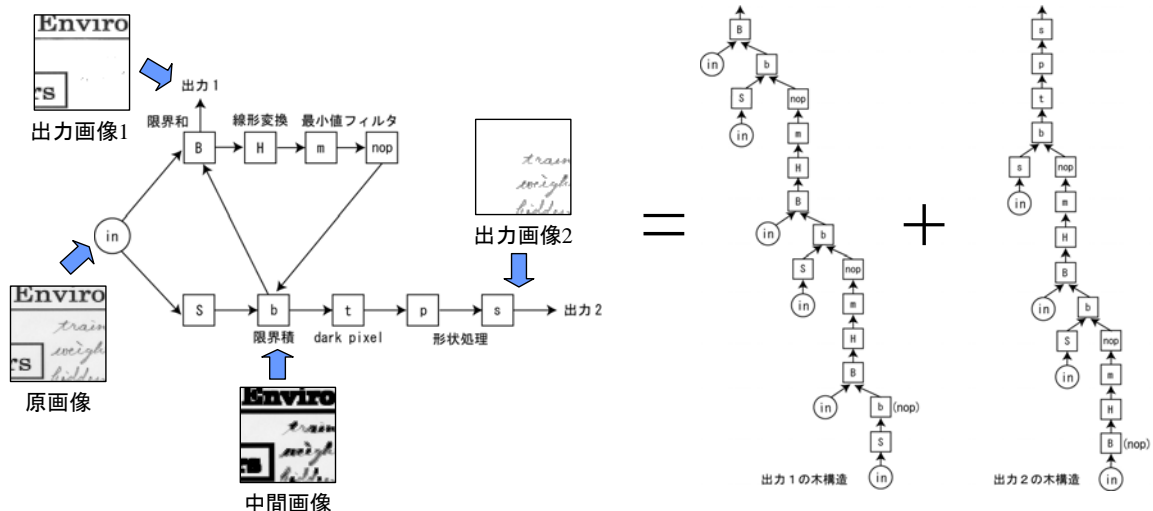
Enviro
rs
出力画像1

出力 1
限界和
線形変換
最小値フィルタ
B
H
m
nop
in
S
b
t
p
s
出力 2
限界積
dark pixel
形状処理

train
weigh
hidde
出力画像2

Enviro
train
weigh
rs
hidde
原画像

Enviro
train
weigh
rs
hidde
中間画像

=

B
in
b
S
in
nop
m
H
B
in
b
S
in
nop
m
H
B
in
b (nop)
S
in
出力 1 の木構造

+

s
p
t
b
s
in
nop
m
H
B
in
b
S
in
nop
m
H
B (nop)
出力 2 の木構造
in